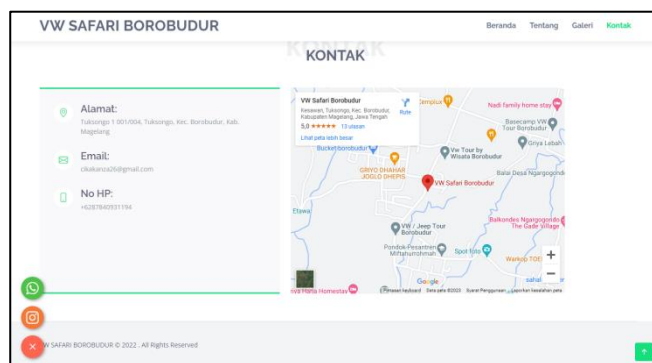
VW SAFARI BOROBUDUR

Beranda Tentang Galeri Kontak

KONTAK
KONTAK

Alamat:
Tuksongo 1 001/004, Tuksongo, Kec. Borobudur, Kab. Magelang

Email:
cikakanza26@gmail.com

No HP:
+6287840931194

VW Safari Borobudur
Kesawan, Tuksongo, Kec. Borobudur, Kabupaten Magelang, Jawa Tengah
5,0 ★★★★★ 13 ulasan
Lihat peta lebih besar
Rute

Nadi family home stay
Basecamp VW Tour Borobudur
Griya Lebah
Bucket borobudur
Vw Tour by Wisata Borobudur
GRIYO DHAHAR JOGLO DHEPIS
Balai Desa Ngargogondo
VW Safari Borobudur
Etawa
VW / Jeep Tour Borobudur
Balkondes Ngargogondo The Gade Village
Pondok Pesantren Miftahurrohmah
Spot foto
Warkop TOE
Hanna Homestay
Google
Pintasan keyboard Data peta ©2023 Syarat Penggunaan Laporkan kesalahan peta

W SAFARI BOROBUDUR © 2022 . All Rights Reserved